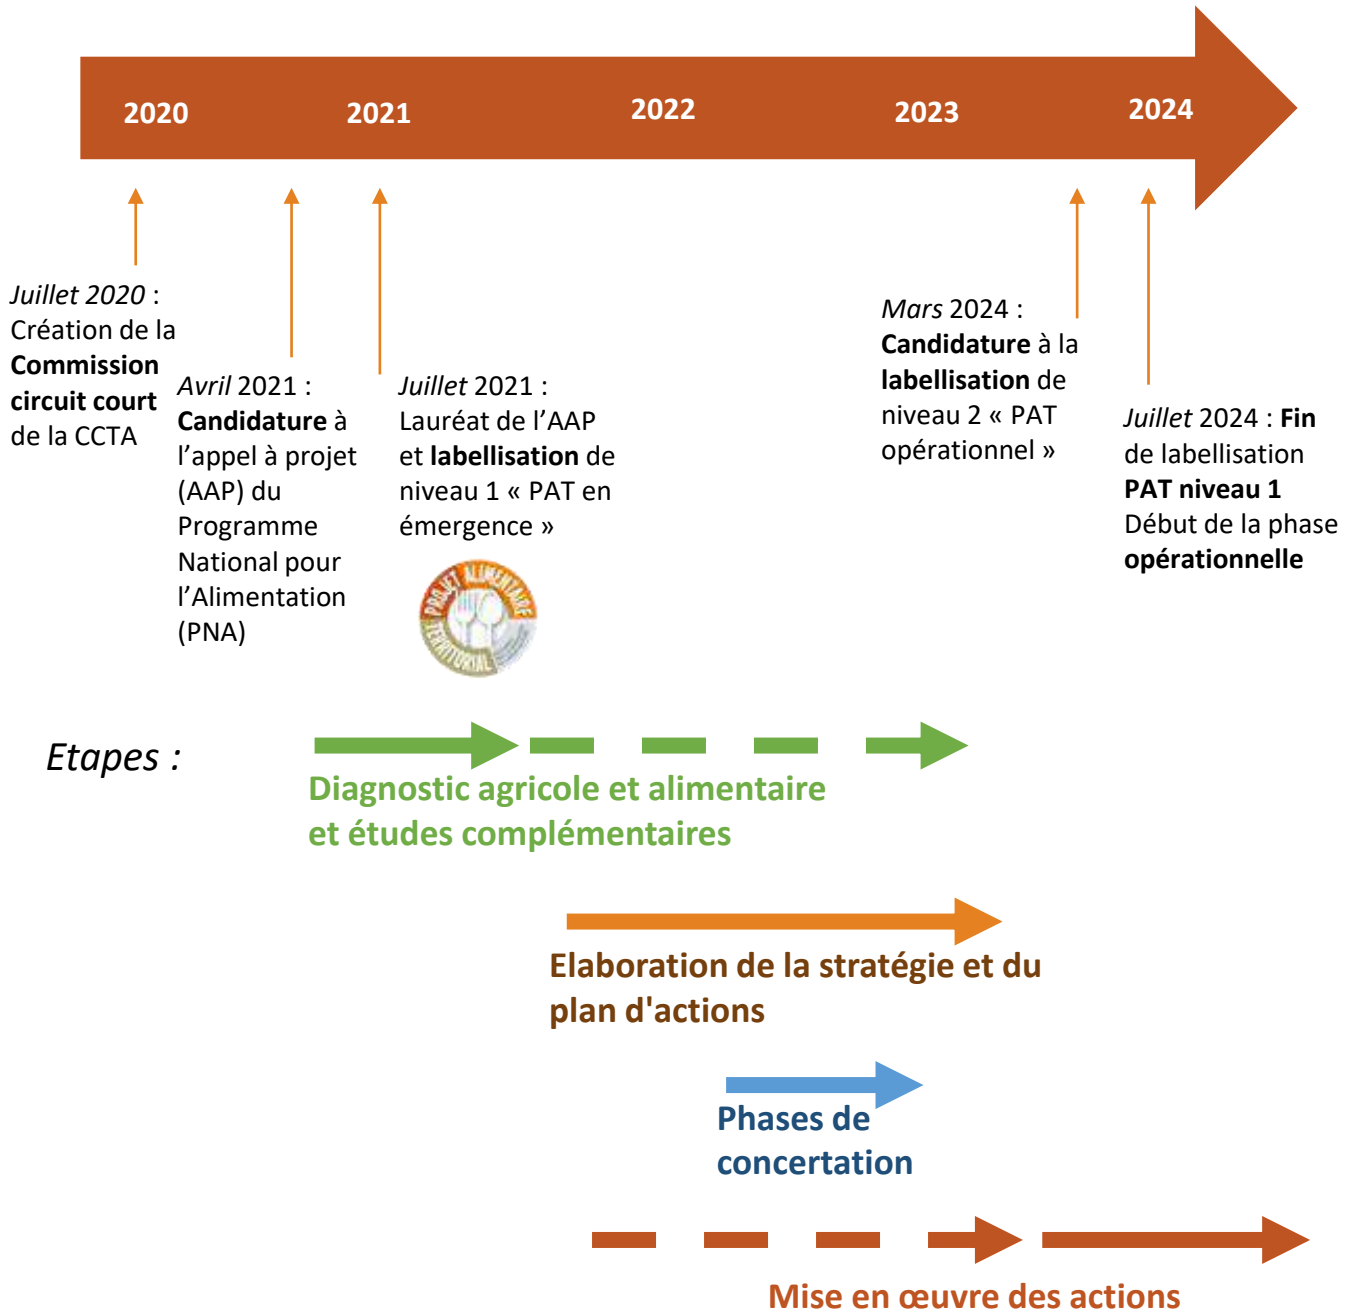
2020 2021 2022 2023 2024

*Juillet 2020* : Création de la **Commission circuit court** de la CCTA

*Avril* 2021 : **Candidature** à l'appel à projet (AAP) du Programme National pour l'Alimentation (PNA)

*Juillet* 2021 : Lauréat de l'AAP et **labellisation** de niveau 1 « PAT en émergence »

PROJET ALIMENTAIRE TERRITORIAL

*Mars* 2024 : **Candidature** à la **labellisation** de niveau 2 « PAT opérationnel »

*Juillet* 2024 : **Fin** de labellisation **PAT niveau 1** Début de la phase **opérationnelle**

*Etapes :*

Diagnostic agricole et alimentaire et études complémentaires

Elaboration de la stratégie et du plan d'actions

Phases de concertation

Mise en œuvre des actions